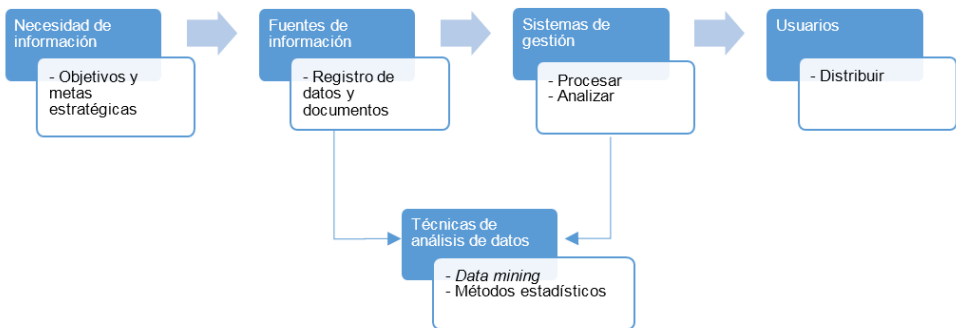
Necesidad de información

- Objetivos y metas estratégicas

Fuentes de información

- Registro de datos y documentos

Sistemas de gestión

- Procesar
- Analizar

Usuarios

- Distribuir

Técnicas de análisis de datos

- *Data mining*
- Métodos estadísticos